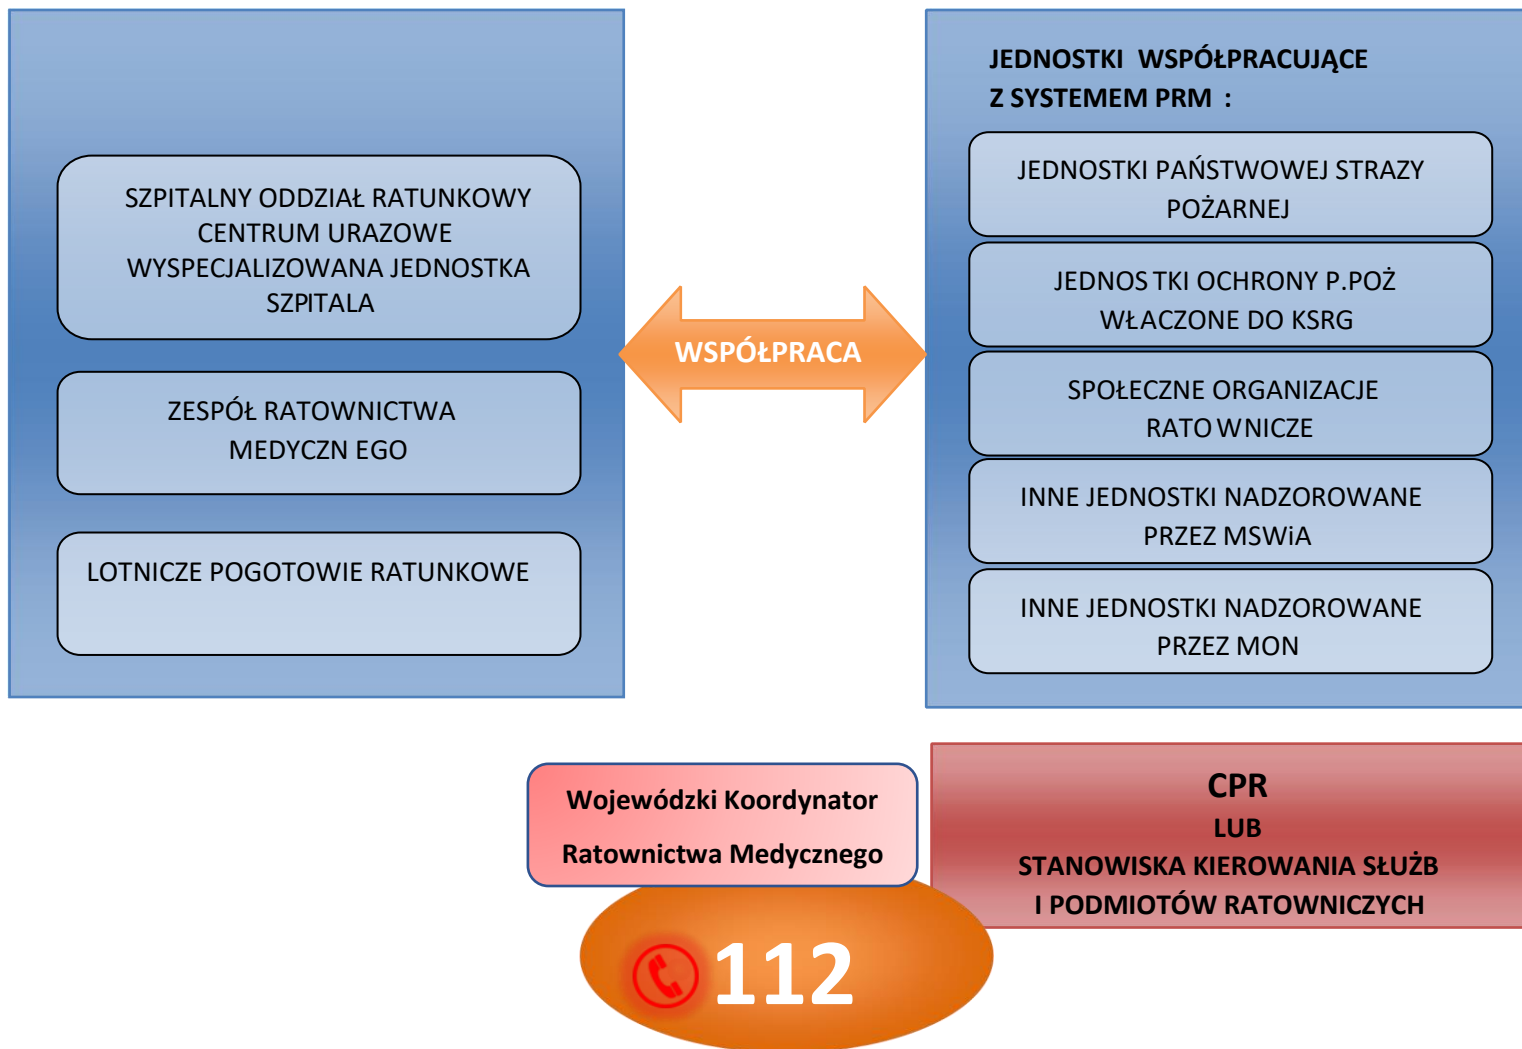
SZPITALNY ODDZIAŁ RATUNKOWY
CENTRUM URAZOWE
WYSPECJALIZOWANA JEDNOSTKA SZPITALA

ZESPÓŁ RATOWNICTWA MEDYCZN EGO

LOTNICZE POGOTOWIE RATUNKOWE

WSPÓŁPRACA

JEDNOSTKI WSPÓŁPRACUJĄCE Z SYSTEMEM PRM :

JEDNOSTKI PAŃSTWOWEJ STRAZY POŻARNEJ

JEDNOS TKI OCHRONY P.POŻ WŁACZONE DO KSRG

SPOŁECZNE ORGANIZACJE RATO WNICZE

INNE JEDNOSTKI NADZOROWANE PRZEZ MSWiA

INNE JEDNOSTKI NADZOROWANE PRZEZ MON

Wojewódzki Koordynator Ratownictwa Medycznego

CPR
LUB
STANOWISKA KIEROWANIA SŁUŻB I PODMIOTÓW RATOWNICZYCH

112